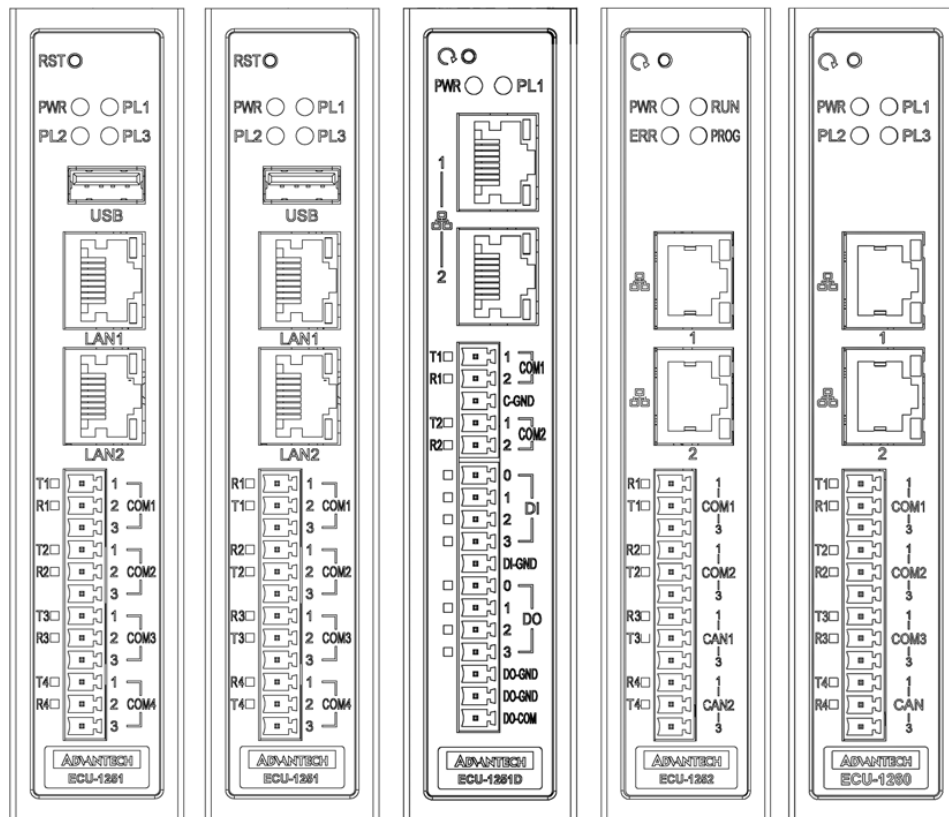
RST

PWR PL1
PL2 PL3

USB

LAN1

LAN2

T1 1
R1 2 COM1
3

T2 1
R2 2 COM2
3

T3 1
R3 2 COM3
3

T4 1
R4 2 COM4
3

ADVANTECH
ECU-1251

RST

PWR PL1
PL2 PL3

USB

LAN1

LAN2

R1 1
T1 2 COM1
3

R2 1
T2 2 COM2
3

R3 1
T3 2 COM3
3

R4 1
T4 2 COM4
3

ADVANTECH
ECU-1251

PWR PL1

1

2

T1 1
R1 2 COM1
C-GND
T2 1
R2 2 COM2

0
1 DI
2
3
DI-GND
0
1 DO
2
3
DO-GND
DO-GND
DO-COM

ADVANTECH
ECU-1251D

PWR RUN
ERR PROG

1

2

R1 1
T1 COM1
3
R2 1
T2 COM2
3
R3 1
T3 CAN1
3
R4 1
T4 CAN2
3

ADVANTECH
ECU-1252

PWR PL1
PL2 PL3

1

2

T1 1
R1 COM1
3
T2 1
R2 COM2
3
T3 1
R3 COM3
3
T4 1
R4 CAN
3

ADVANTECH
ECU-1250